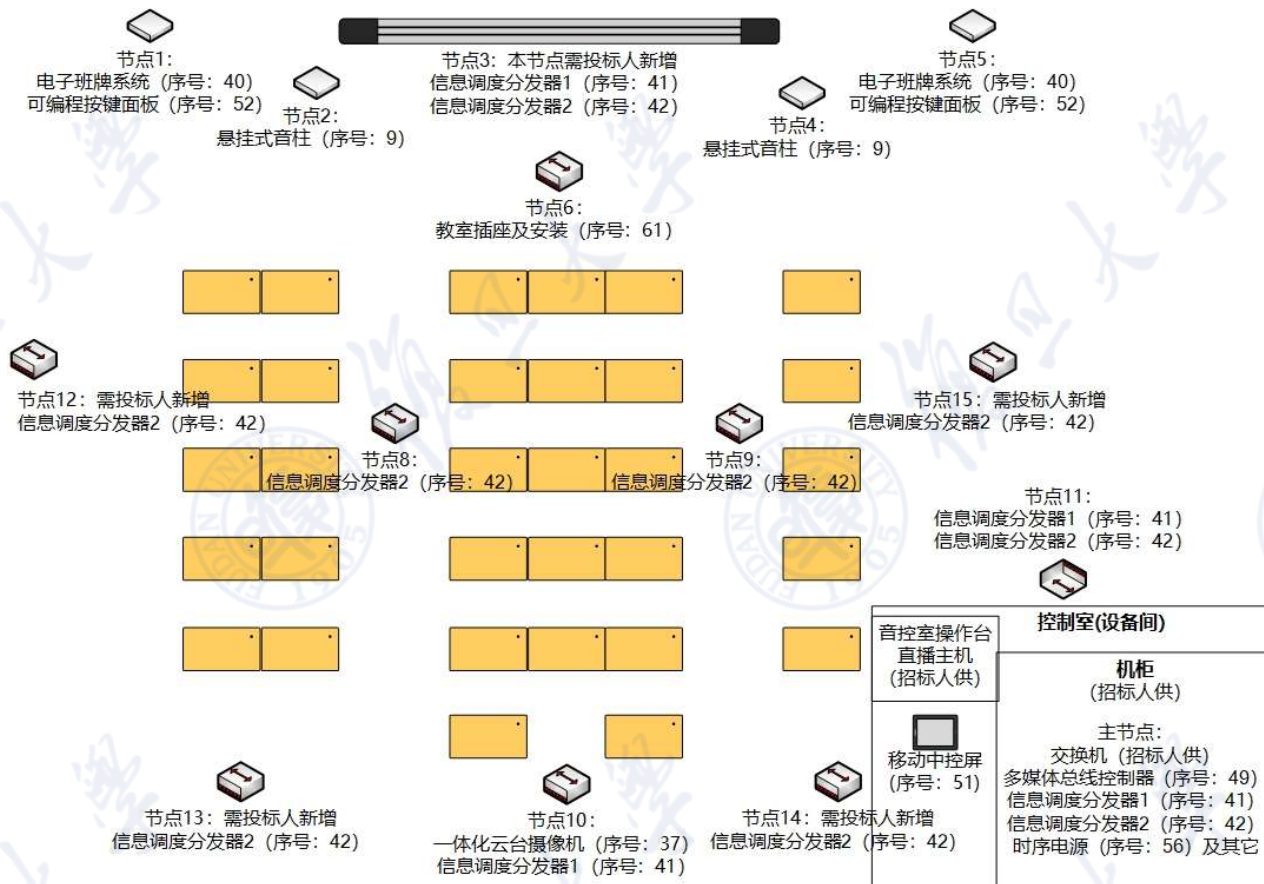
节点1:
电子班牌系统（序号：40）
可编程按键面板（序号：52）

节点2:
悬挂式音柱（序号：9）

节点3：本节点需投标人新增
信息调度分发器1（序号：41）
信息调度分发器2（序号：42）

节点4:
悬挂式音柱（序号：9）

节点5:
电子班牌系统（序号：40）
可编程按键面板（序号：52）

节点6:
教室插座及安装（序号：61）

节点12：需投标人新增
信息调度分发器2（序号：42）

节点8:
信息调度分发器2（序号：42）

节点9:
信息调度分发器2（序号：42）

节点15：需投标人新增
信息调度分发器2（序号：42）

节点11:
信息调度分发器1（序号：41）
信息调度分发器2（序号：42）

控制室(设备间)

音控室操作台
直播主机
(招标人供)

机柜
(招标人供)

主节点:
交换机（招标人供）
多媒体总线控制器（序号：49）
信息调度分发器1（序号：41）
信息调度分发器2（序号：42）
时序电源（序号：56）及其它

移动中控屏
(序号：51)

节点13：需投标人新增
信息调度分发器2（序号：42）

节点10:
一体化云台摄像机（序号：37）
信息调度分发器1（序号：41）

节点14：需投标人新增
信息调度分发器2（序号：42）